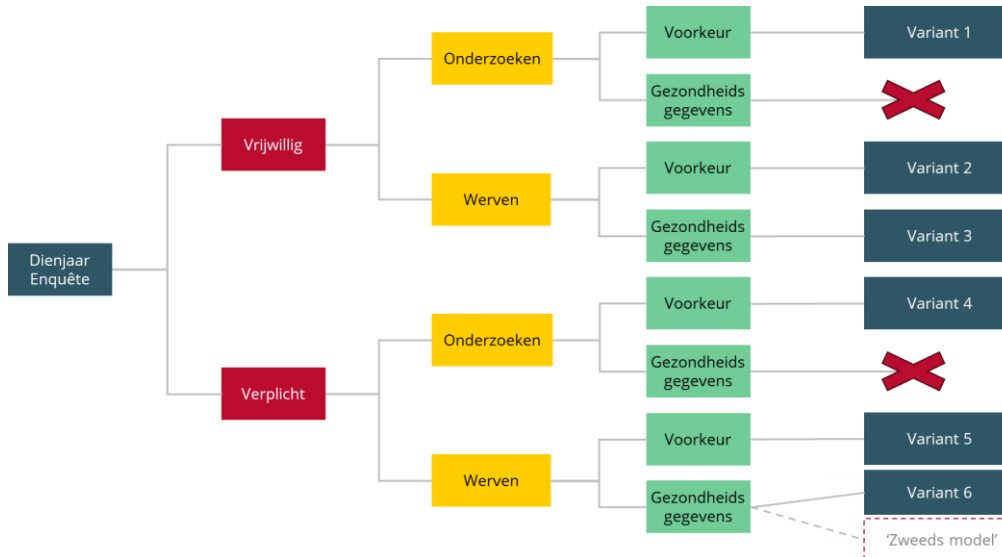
Dienjaar Enquête

Vrijwillig

Onderzoeken

Voorkeur

Variant 1

Gezondheids gegevens

Werven

Voorkeur

Variant 2

Gezondheids gegevens

Variant 3

Verplicht

Onderzoeken

Voorkeur

Variant 4

Gezondheids gegevens

Werven

Voorkeur

Variant 5

Gezondheids gegevens

Variant 6

'Zweeds model'